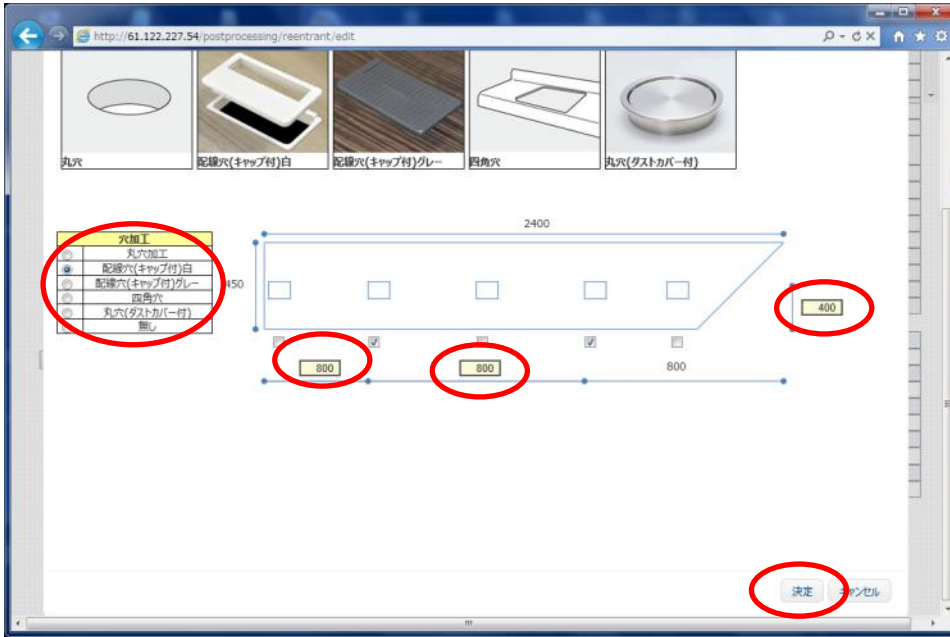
http://61.122.227.54/postprocessing/reentrant/edit

丸穴
配線穴(キャップ付)白
配線穴(キャップ付)グレー
四角穴
丸穴(ダストカバー付)

2400

| 穴加工 |
|---|
| 丸穴加工 |
| 配線穴(キャップ付)白 |
| 配線穴(キャップ付)グレー |
| 四角穴 |
| 丸穴(ダストカバー付) |
| 無し |

450

400

800
800
800

決定
キャンセル